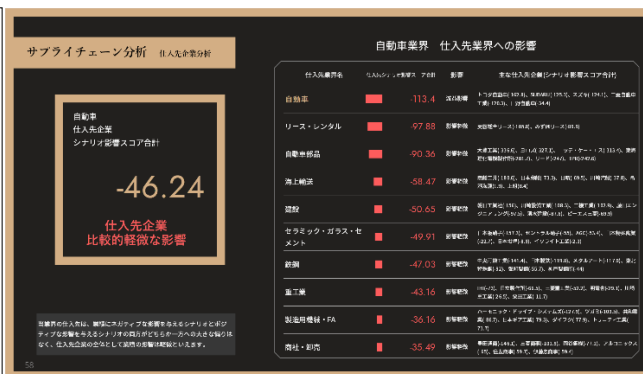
サプライチェーン分析　仕入先企業分析

自動車
仕入先企業
シナリオ影響スコア合計

-46.24

仕入先企業
比較的軽微な影響

当業界の仕入先は、概ねにネガティブな影響を与えるシナリオとポジティブな影響を与えるシナリオの両方がどちらか一方への大きな偏りはなく、仕入先企業の全体として軽微の影響は軽微といえます。

58

自動車業界　仕入先業界への影響

| 仕入先業界名 | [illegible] | 影響 | 主な仕入先企業[シナリオ影響スコア合計] |
|---|---|---|---|
| 自動車 | -113.4 | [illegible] | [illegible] |
| リース・レンタル | -97.88 | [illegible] | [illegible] |
| 自動車部品 | -90.36 | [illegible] | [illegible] |
| 海上輸送 | -58.47 | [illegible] | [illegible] |
| 建設 | -50.65 | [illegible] | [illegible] |
| セラミック・ガラス・セメント | -49.91 | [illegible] | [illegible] |
| 鉄鋼 | -47.03 | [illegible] | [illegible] |
| 重工業 | -43.16 | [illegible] | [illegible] |
| 製造用機械・FA | -36.16 | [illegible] | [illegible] |
| 商社・卸売 | -35.49 | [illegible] | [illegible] |